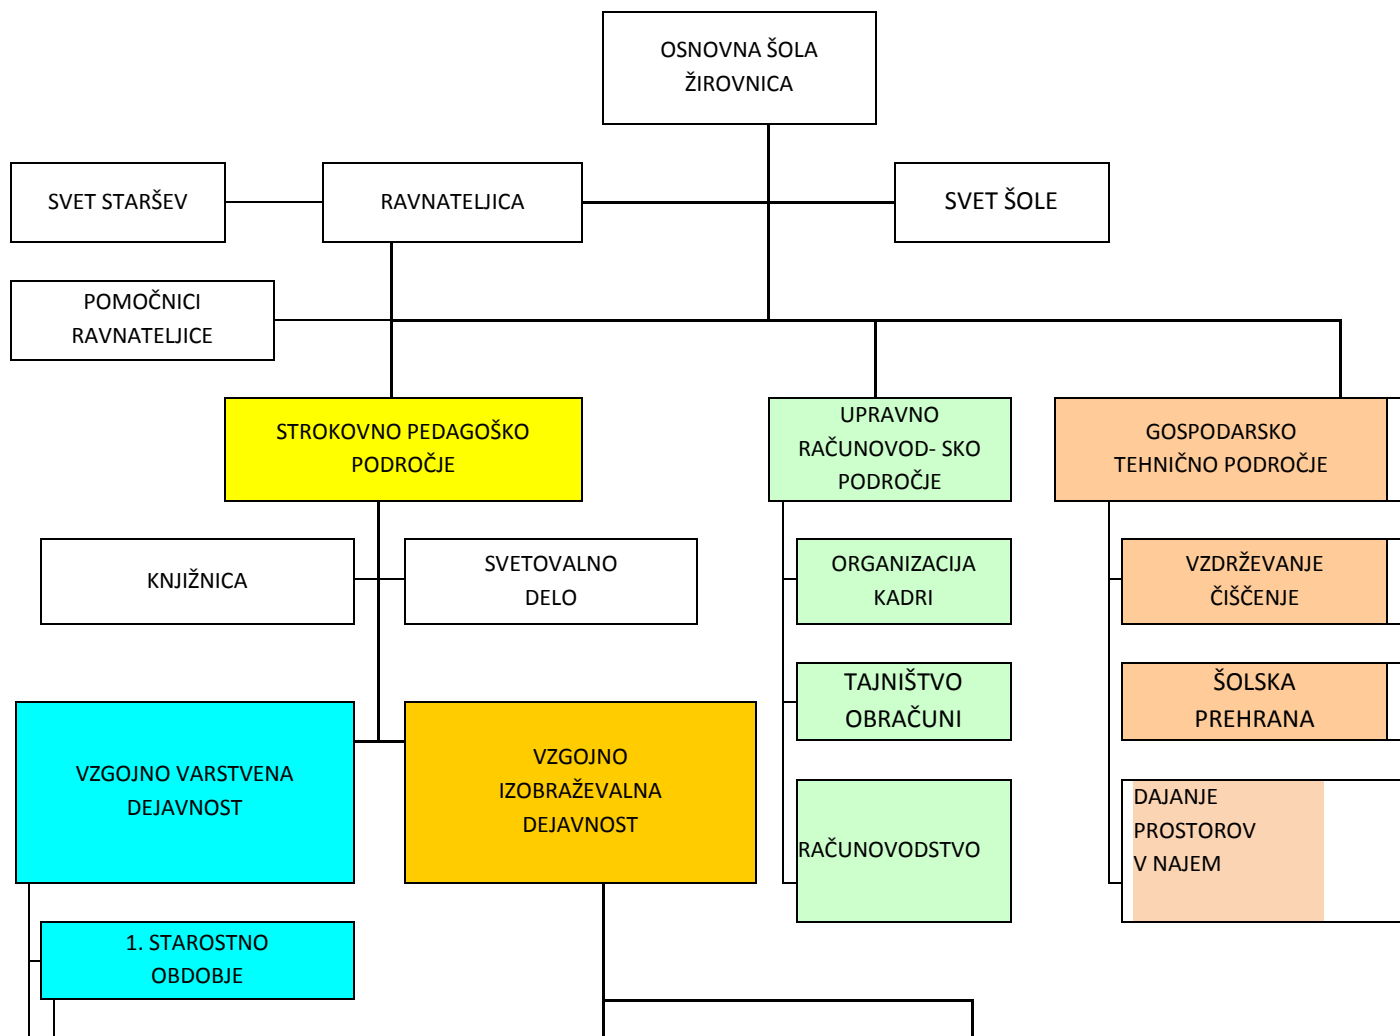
OSNOVNA ŠOLA ŽIROVNICA

SVET STARŠEV

RAVNATELJICA

SVET ŠOLE

POMOČNICI RAVNATELJICE

STROKOVNO PEDAGOŠKO PODROČJE

UPRAVNO RAČUNOVOD- SKO PODROČJE

GOSPODARSKO TEHNIČNO PODROČJE

KNJIŽNICA

SVETOVALNO DELO

ORGANIZACIJA KADRI

VZDRŽEVANJE ČIŠČENJE

TAJNIŠTVO OBRAČUNI

ŠOLSKA PREHRANA

VZGOJNO VARSTVENA DEJAVNOST

VZGOJNO IZOBRAŽEVALNA DEJAVNOST

RAČUNOVODSTVO

DAJANJE PROSTOROV V NAJEM

1. STAROSTNO OBDOBJE